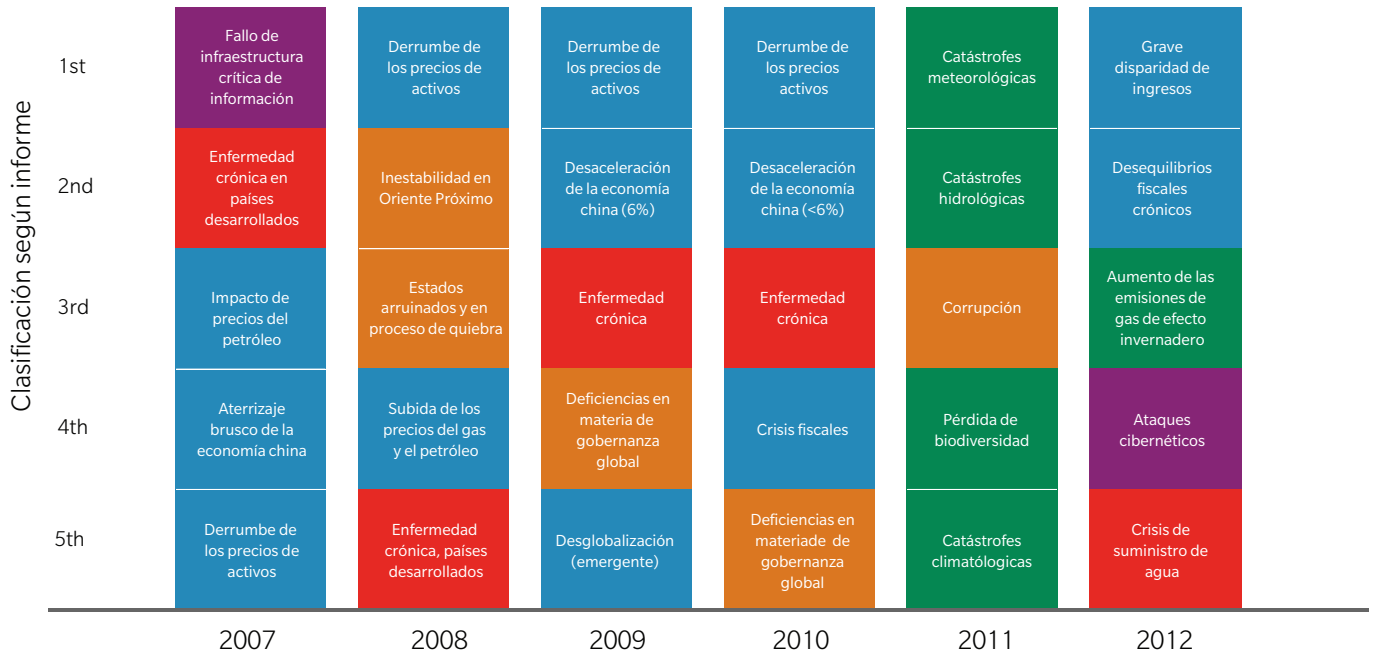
Clasificación según informe

| | 2007 | 2008 | 2009 | 2010 | 2011 | 2012 |
|---|---|---|---|---|---|---|
| 1st | Fallo de infraestructura crítica de información | Derrumbe de los precios de activos | Derrumbe de los precios de activos | Derrumbe de los precios activos | Catástrofes meteorológicas | Grave disparidad de ingresos |
| 2nd | Enfermedad crónica en países desarrollados | Inestabilidad en Oriente Próximo | Desaceleración de la economía china (6%) | Desaceleración de la economía china (<6%) | Catástrofes hidrológicas | Desequilibrios fiscales crónicos |
| 3rd | Impacto de precios del petróleo | Estados arruinados y en proceso de quiebra | Enfermedad crónica | Enfermedad crónica | Corrupción | Aumento de las emisiones de gas de efecto invernadero |
| 4th | Aterrizaje brusco de la economía china | Subida de los precios del gas y el petróleo | Deficiencias en materia de gobernanza global | Crisis fiscales | Pérdida de biodiversidad | Ataques cibernéticos |
| 5th | Derrumbe de los precios de activos | Enfermedad crónica, países desarrollados | Desglobalización (emergente) | Deficiencias en materiade de gobernanza global | Catástrofes climatólogicas | Crisis de suministro de agua |